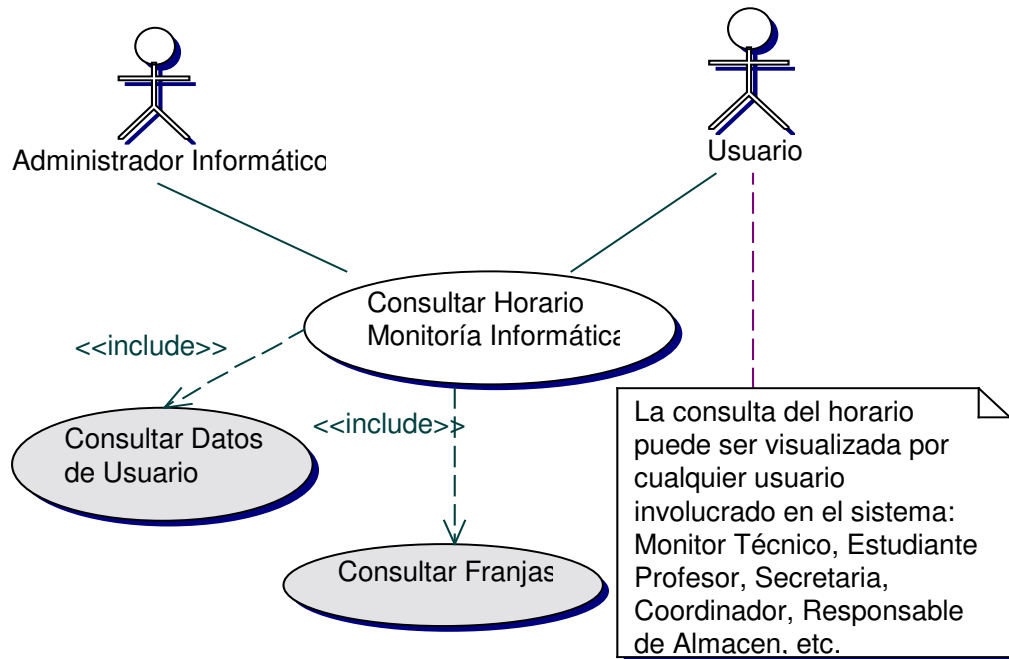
Administrador Informático

Usuario

Consultar Horario Monitoría Informática

<<include>>

<<include>>

Consultar Datos de Usuario

Consultar Franjas

La consulta del horario puede ser visualizada por cualquier usuario involucrado en el sistema: Monitor Técnico, Estudiante Profesor, Secretaria, Coordinador, Responsable de Almacen, etc.